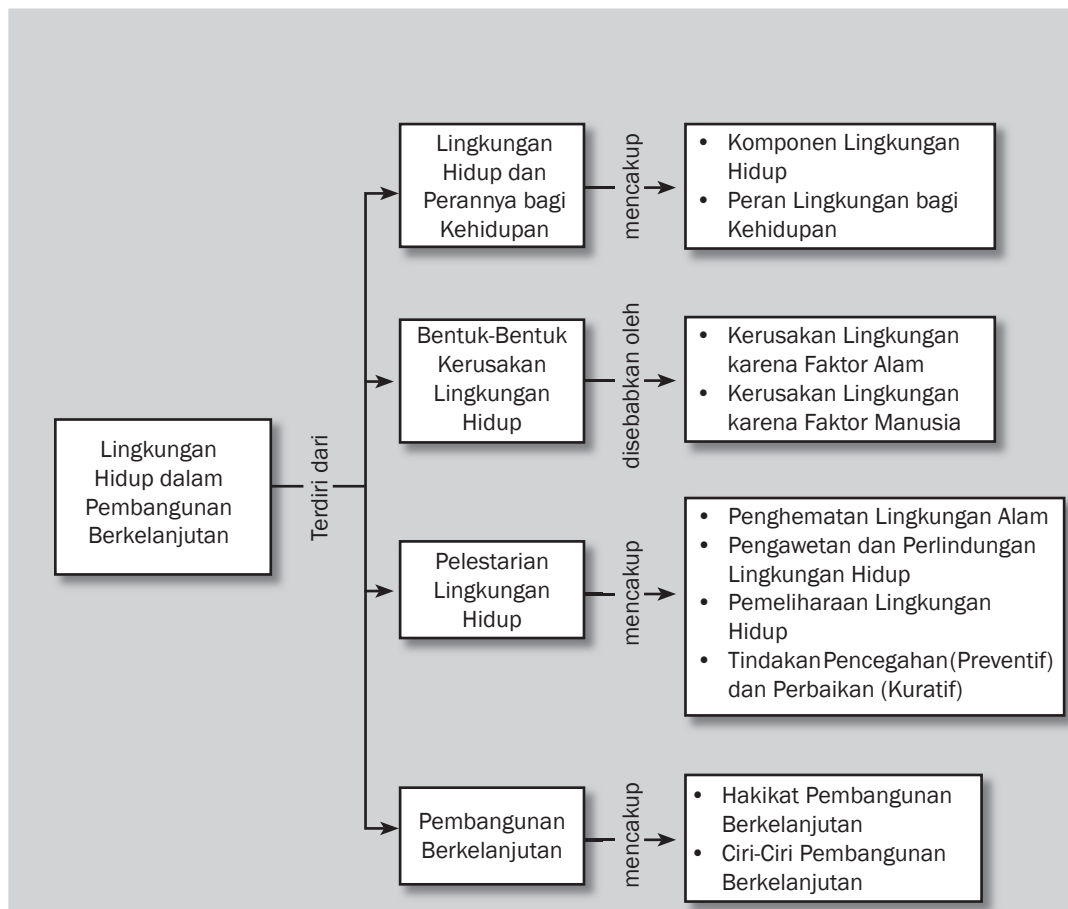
Lingkungan Hidup dalam Pembangunan Berkelanjutan

Terdiri dari

Lingkungan Hidup dan Perannya bagi Kehidupan

mencakup

- Komponen Lingkungan Hidup
- Peran Lingkungan bagi Kehidupan

Bentuk-Bentuk Kerusakan Lingkungan Hidup

disebabkan oleh

- Kerusakan Lingkungan karena Faktor Alam
- Kerusakan Lingkungan karena Faktor Manusia

Pelestarian Lingkungan Hidup

mencakup

- Penghematan Lingkungan Alam
- Pengawetan dan Perlindungan Lingkungan Hidup
- Pemeliharaan Lingkungan Hidup
- Tindakan Pencegahan (Preventif) dan Perbaikan (Kuratif)

Pembangunan Berkelanjutan

mencakup

- Hakikat Pembangunan Berkelanjutan
- Ciri-Ciri Pembangunan Berkelanjutan